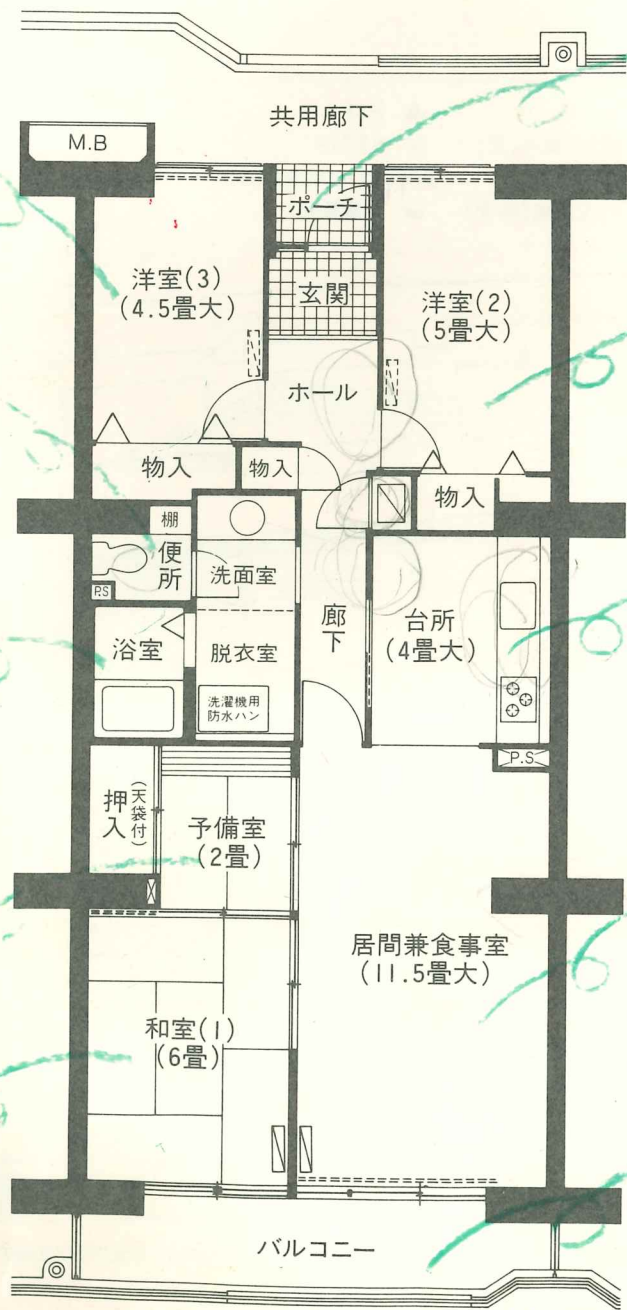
共用廊下

M.B

ポーチ

洋室(3)
(4.5畳大)

玄関

洋室(2)
(5畳大)

ホール

物入

物入

物入

棚

便所

洗面室

P.S

浴室

脱衣室

洗濯機用防水パン

廊下

台所
(4畳大)

P.S

押入
(天袋付)

予備室
(2畳)

居間兼食事室
(11.5畳大)

和室(1)
(6畳)

バルコニー